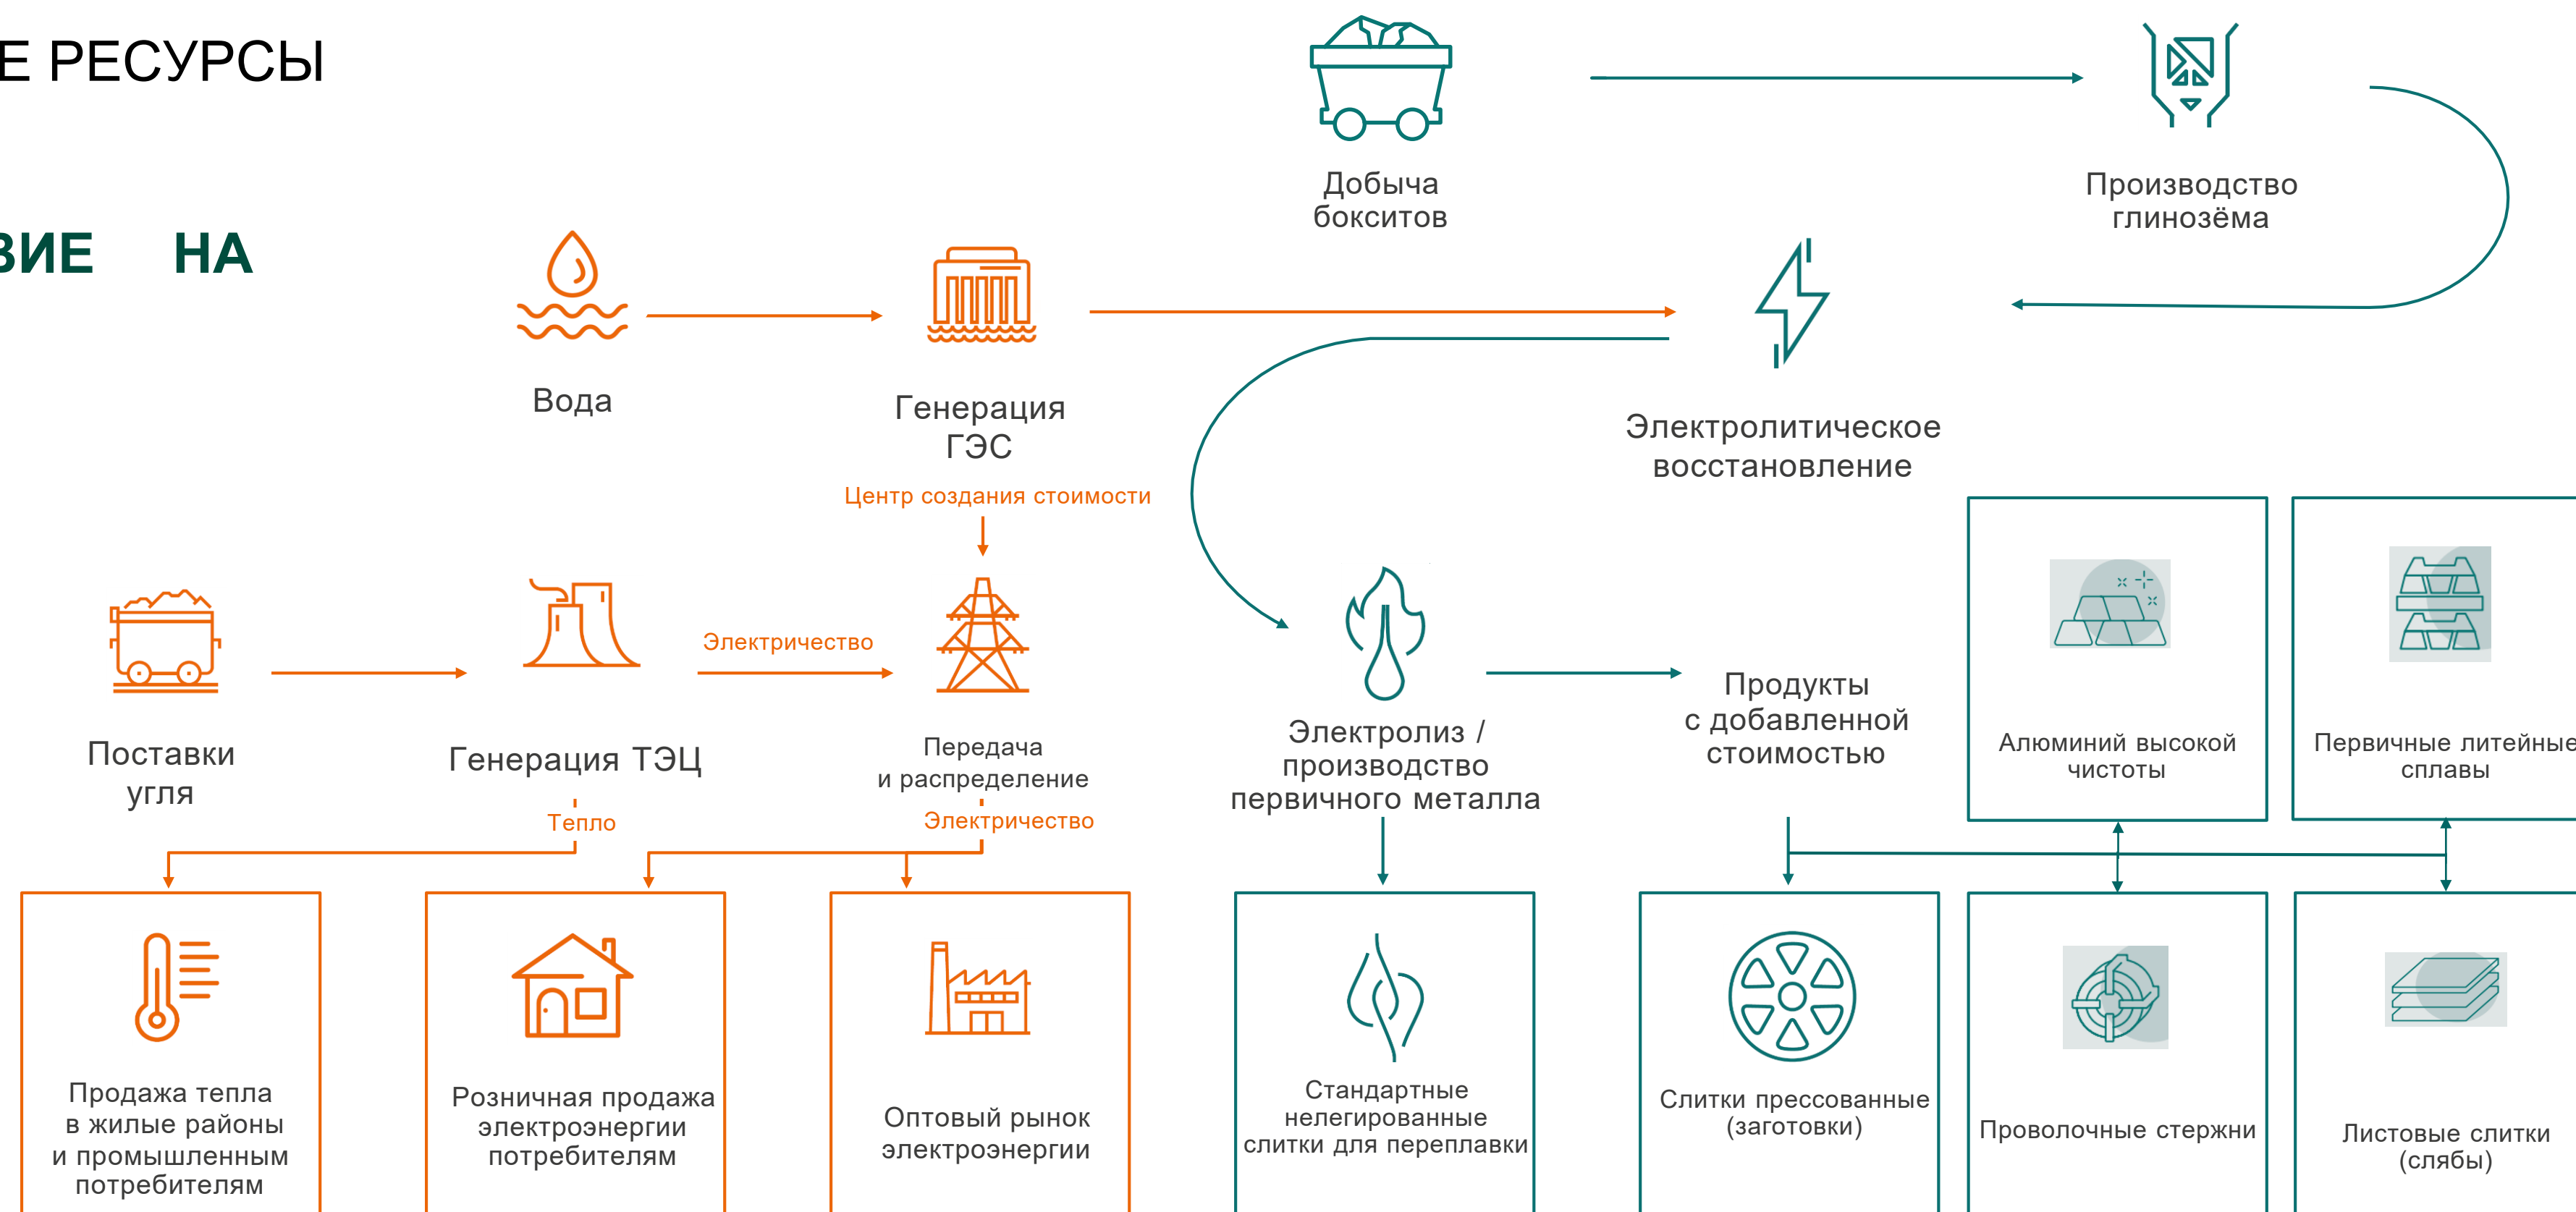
Е РЕСУРСЫ

ВИЕ НА

Добыча бокситов

Производство глинозёма

Вода

Генерация ГЭС

Электролитическое восстановление

Центр создания стоимости

Поставки угля

Генерация ТЭЦ

Электричество

Передача и распределение

Электролиз / производство первичного металла

Продукты с добавленной стоимостью

Алюминий высокой чистоты

Первичные литейные сплавы

Тепло

Электричество

Продажа тепла в жилые районы и промышленным потребителям

Розничная продажа электроэнергии потребителям

Оптовый рынок электроэнергии

Стандартные нелегированные слитки для переплавки

Слитки прессованные (заготовки)

Проволочные стержни

Листовые слитки (слябы)